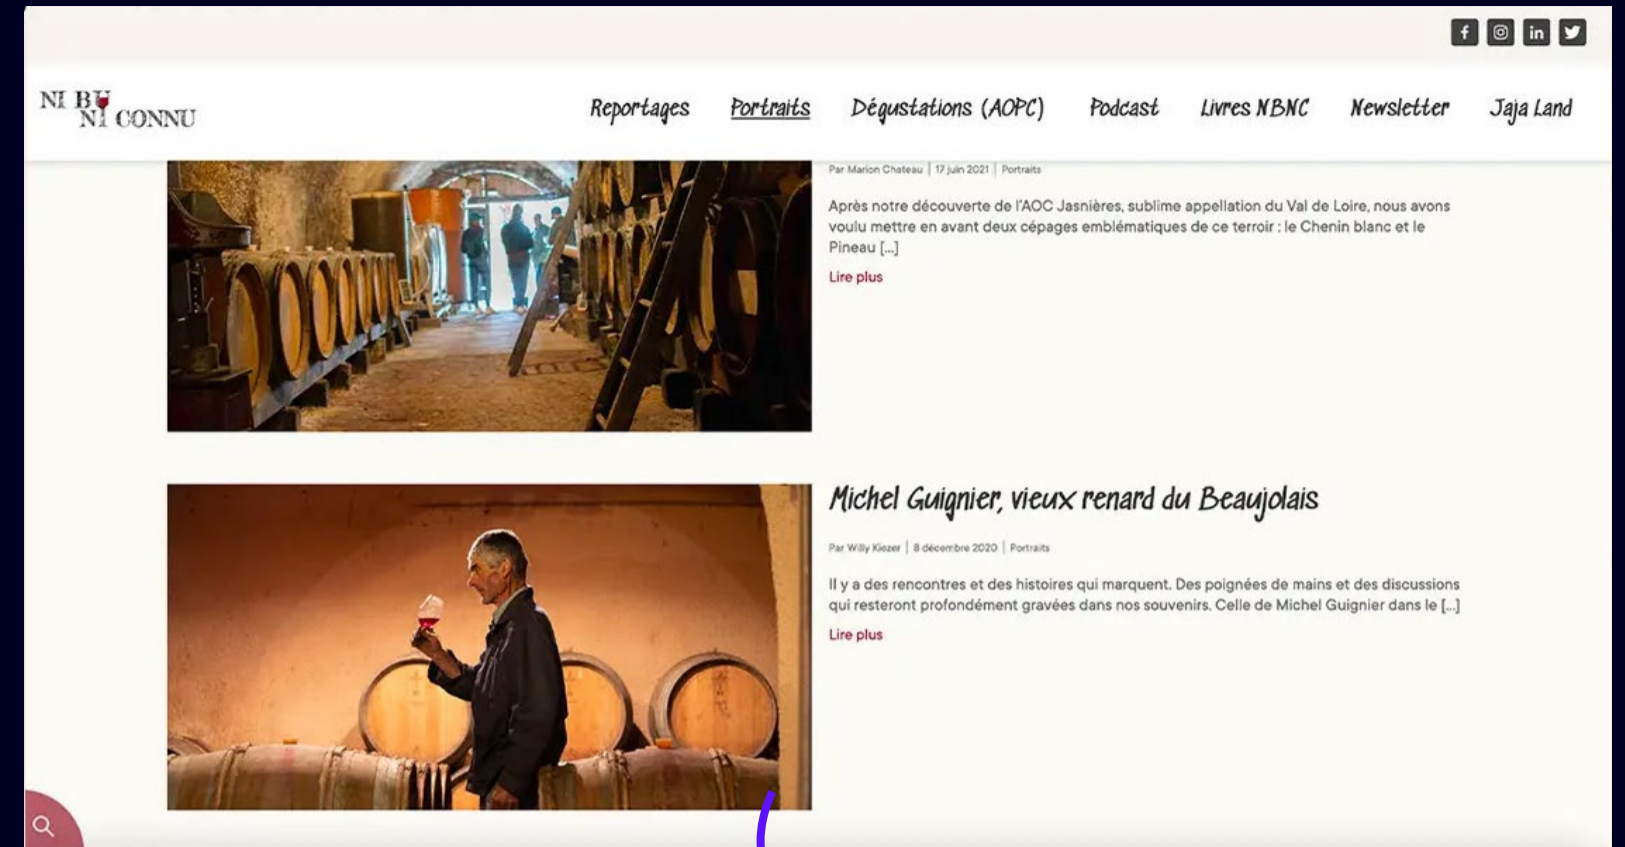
NI BU NI CONNU

Reportages Portraits Dégustations (AOPC) Podcast Livres NBNC Newsletter Jaja Land

Par Marion Chateau | 17 juin 2021 | Portraits

Après notre découverte de l'AOC Jasnières, sublime appellation du Val de Loire, nous avons voulu mettre en avant deux cépages emblématiques de ce terroir : le Chenin blanc et le Pineau [...]

Lire plus

Michel Guignier, vieux renard du Beaujolais

Par Willy Kiezer | 8 décembre 2020 | Portraits

Il y a des rencontres et des histoires qui marquent. Des poignées de mains et des discussions qui resteront profondément gravées dans nos souvenirs. Celle de Michel Guignier dans le [...]

Lire plus